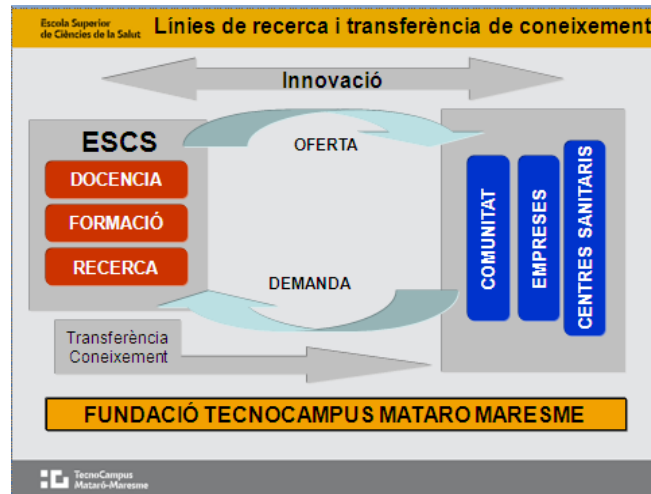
Escola Superior de Ciències de la Salut

Línies de recerca i transferència de coneixement

Innovació

ESCS

DOCENCIA

FORMACIÓ

RECERCA

OFERTA

DEMANDA

COMUNITAT

EMPRESES

CENTRES SANITARIS

Transferència Coneixement

FUNDACIÓ TECNOCAMPUS MATARO MARESME

TecnoCampus Mataró-Maresme